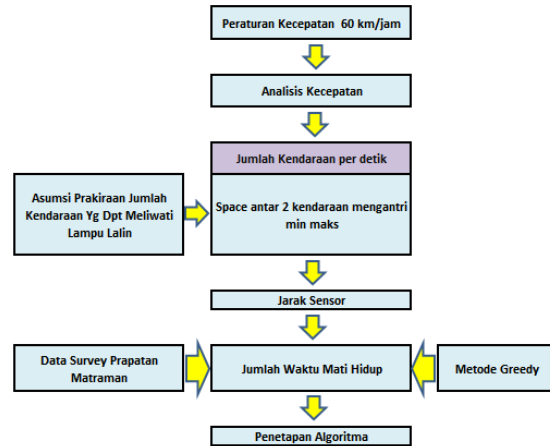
Peraturan Kecepatan 60 km/jam

Analisis Kecepatan

Jumlah Kendaraan per detik

Asumsi Prakiraan Jumlah Kendaraan Yg Dpt Meliwati Lampu Lalin

Space antar 2 kendaraan mengantri min maks

Jarak Sensor

Data Survey Prapatan Matraman

Jumlah Waktu Mati Hidup

Metode Greedy

Penetapan Algoritma